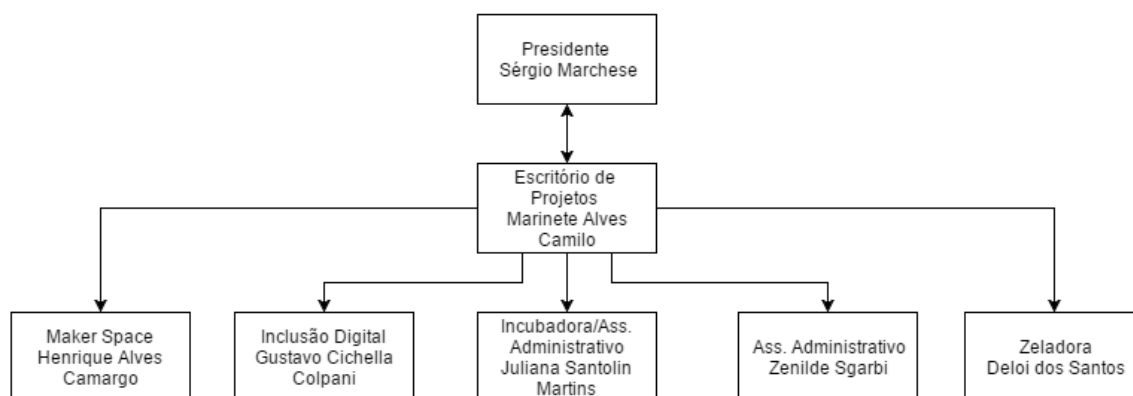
Presidente
Sérgio Marchese

Escritório de Projetos
Marinete Alves Camilo

Maker Space
Henrique Alves Camargo

Inclusão Digital
Gustavo Cichella Colpani

Incubadora/Ass. Administrativo
Juliana Santolin Martins

Ass. Administrativo
Zenilde Sgarbi

Zeladora
Deloi dos Santos